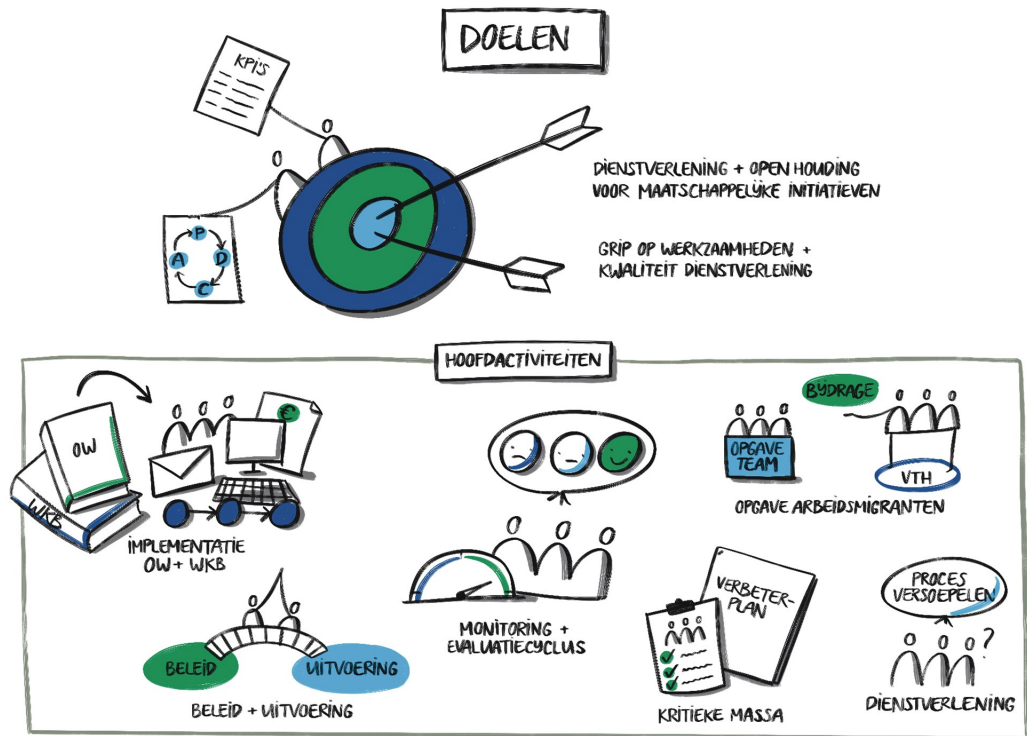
DOELEN

KPI'S

P
D
C
A

DIENSTVERLENING + OPEN HOUDING VOOR MAATSCHAPPELIJKE INITIATIEVEN

GRIP OP WERKZAAMHEDEN + KWALITEIT DIENSTVERLENING

HOOFDACTIVITEITEN

OW
WKB
€

IMPLEMENTATIE OW + WKB

BIJDRAGE
OPGAVE TEAM
VTH
OPGAVE ARBEIDSMIGRANTEN

MONITORING + EVALUATIECYCLUS

VERBETERPLAN

KRITIEKE MASSA

PROCES VERSOEPELEN
?
DIENSTVERLENING

BELEID
UITVOERING
BELEID + UITVOERING